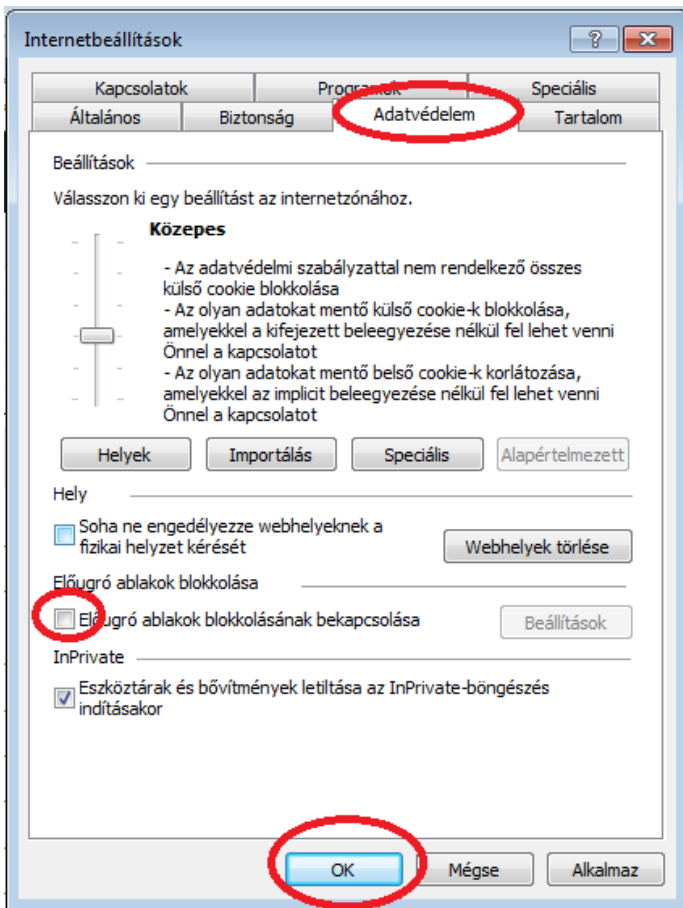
Internetbeállítások

? X

Kapcsolatok | Programok | Speciális
Általános | Biztonság | Adatvédelem | Tartalom

Beállítások

Válasszon ki egy beállítást az internetzónához.

Közepes

- Az adatvédelmi szabályzattal nem rendelkező összes külső cookie blokkolása
- Az olyan adatokat mentő külső cookie-k blokkolása, amelyekkel a kifejezett beleegyezése nélkül fel lehet venni Önnel a kapcsolatot
- Az olyan adatokat mentő belső cookie-k korlátozása, amelyekkel az implicit beleegyezése nélkül fel lehet venni Önnel a kapcsolatot

Helyek | Importálás | Speciális | Alapértelmezett

Hely

Soha ne engedélyezze webhelyeknek a fizikai helyzet kérését

Webhelyek törlése

Előugró ablakok blokkolása

Előugró ablakok blokkolásának bekapcsolása

Beállítások

InPrivate

Eszköztárak és bővítmények letiltása az InPrivate-böngészés indításakor

OK | Mégse | Alkalmaz